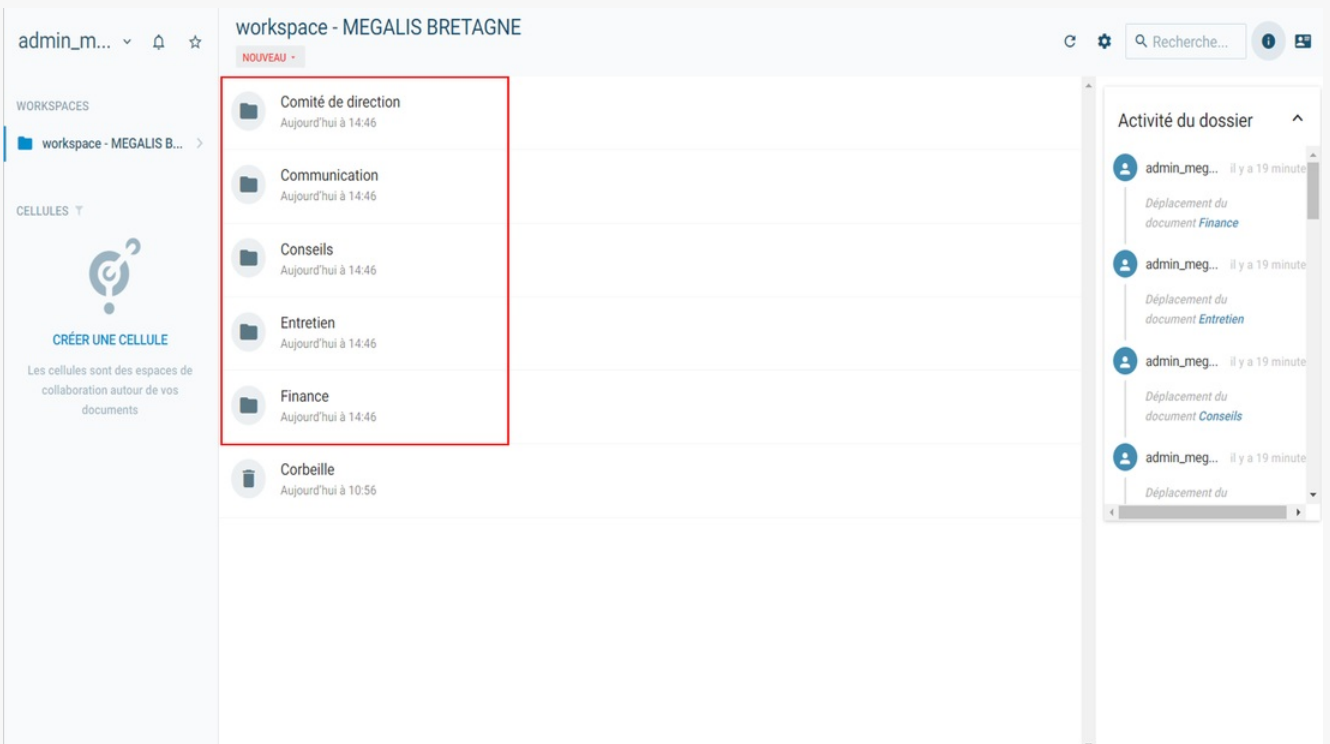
admin_m...

WORKSPACES

workspace - MEGALIS B...

CELLULES

CRÉER UNE CELLULE

Les cellules sont des espaces de collaboration autour de vos documents

workspace - MEGALIS BRETAGNE

NOUVEAU

Recherche...

Comité de direction
Aujourd'hui à 14:46

Communication
Aujourd'hui à 14:46

Conseils
Aujourd'hui à 14:46

Entretien
Aujourd'hui à 14:46

Finance
Aujourd'hui à 14:46

Corbeille
Aujourd'hui à 10:56

Activité du dossier

admin_meg... il y a 19 minute
Déplacement du document Finance

admin_meg... il y a 19 minute
Déplacement du document Entretien

admin_meg... il y a 19 minute
Déplacement du document Conseils

admin_meg... il y a 19 minute
Déplacement du